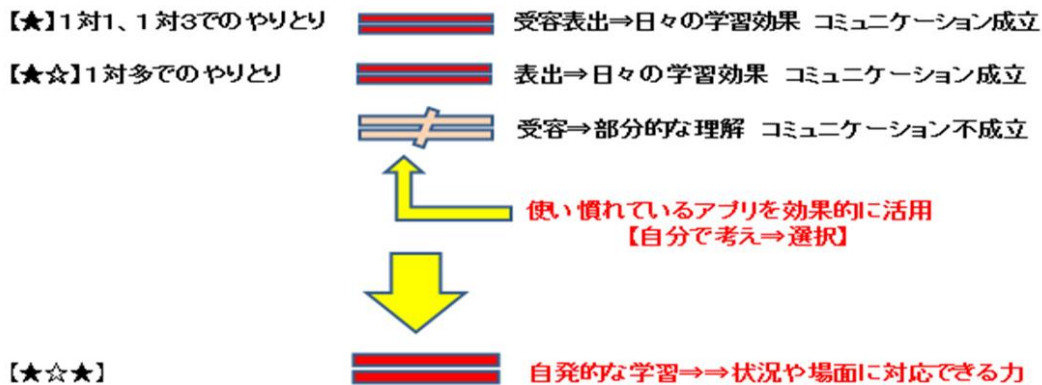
【★】1対1、1対3でのやりとり

受容表出⇒日々の学習効果 コミュニケーション成立

【★☆】1対多でのやりとり

表出⇒日々の学習効果 コミュニケーション成立

受容⇒部分的な理解 コミュニケーション不成立

使い慣れているアプリを効果的に活用
【自分で考え⇒選択】

【★☆★】

自発的な学習⇒⇒状況や場面に対応できる力